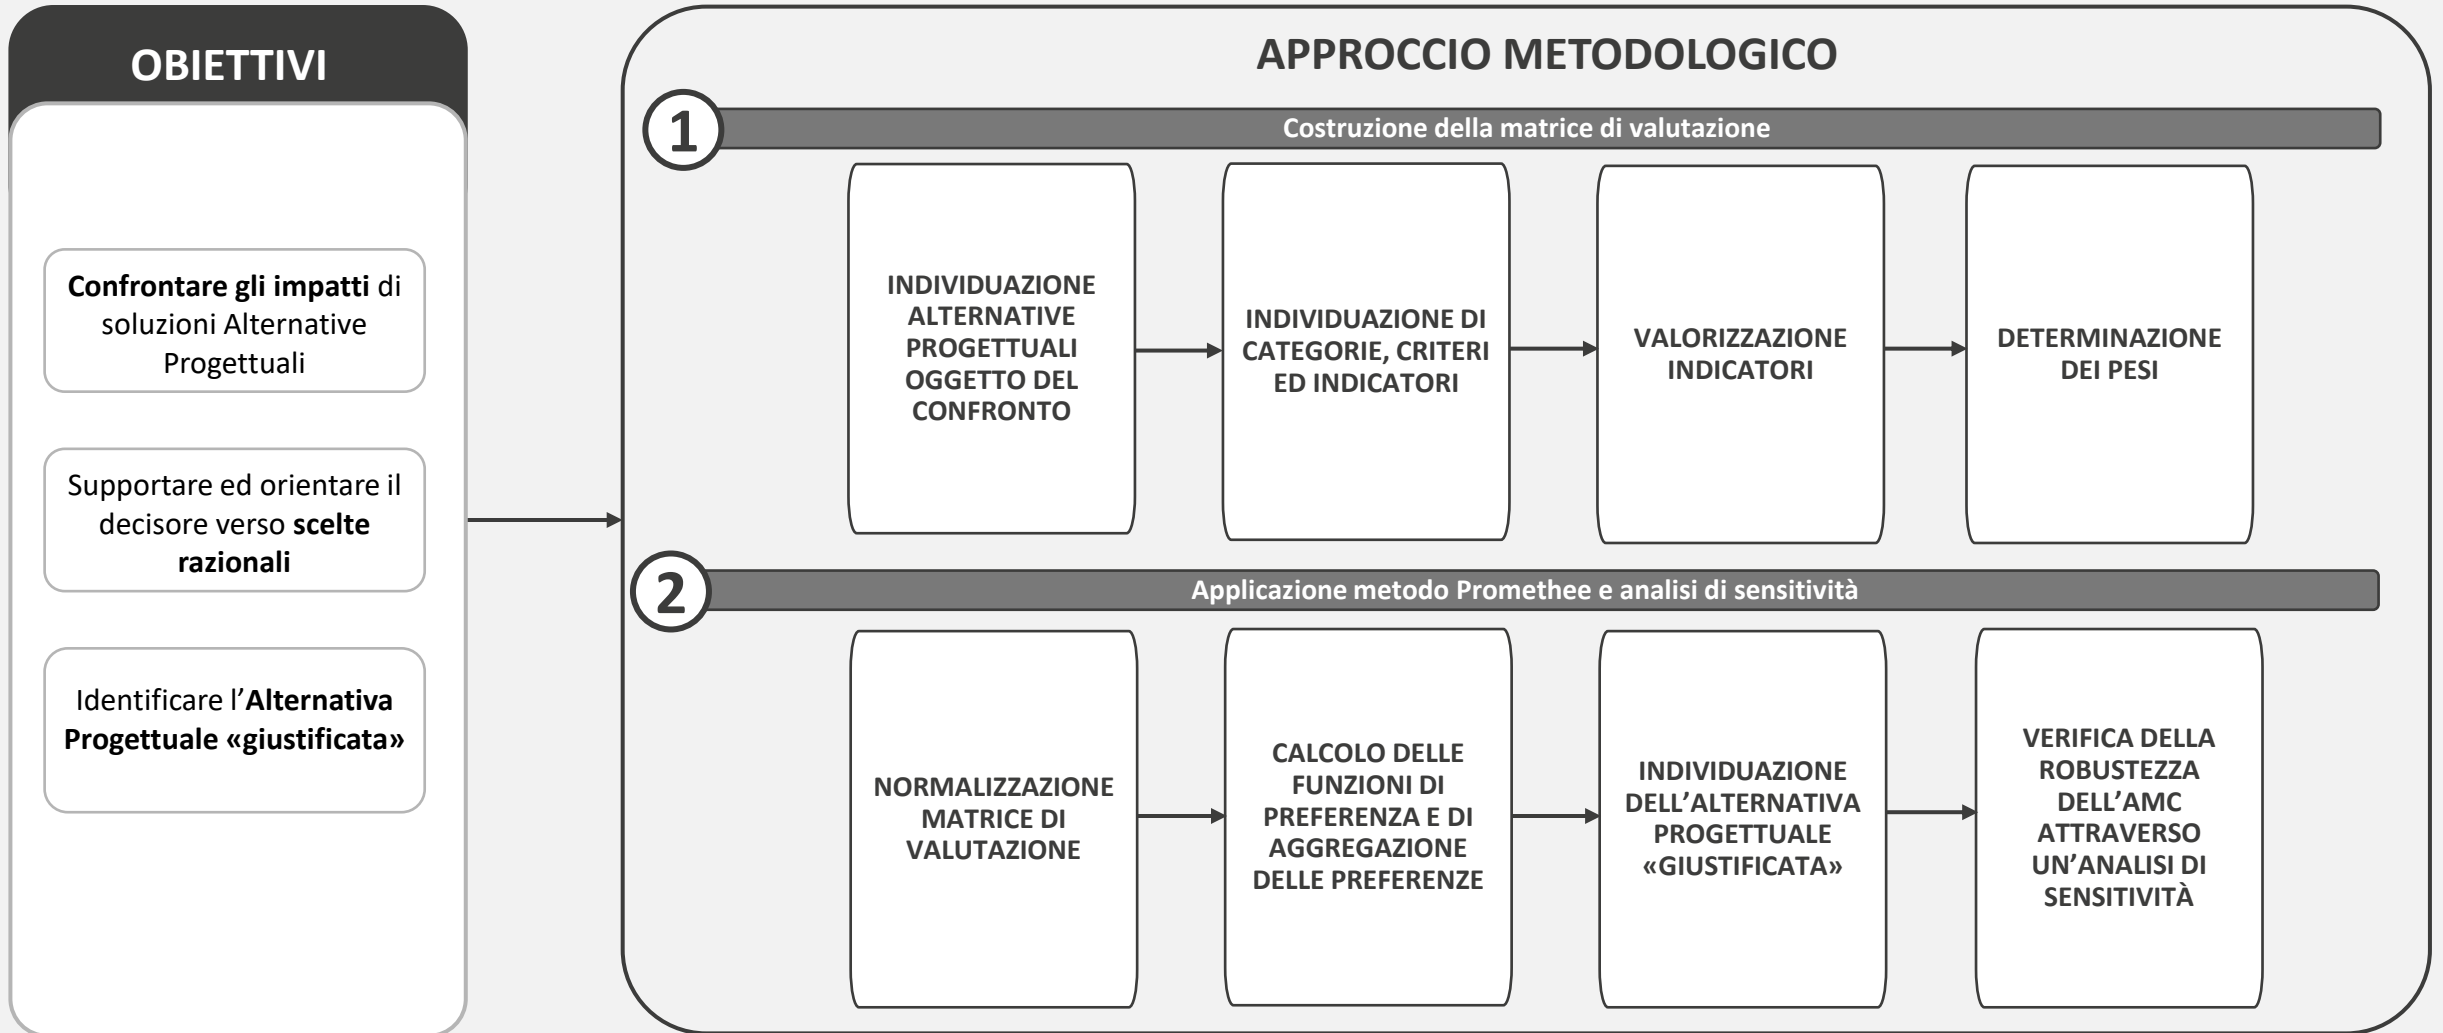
OBIETTIVI

Confrontare gli impatti di soluzioni Alternative Progettuali

Supportare ed orientare il decisore verso scelte razionali

Identificare l'Alternativa Progettuale «giustificata»

APPROCCIO METODOLOGICO

1

Costruzione della matrice di valutazione

INDIVIDUAZIONE ALTERNATIVE PROGETTUALI OGGETTO DEL CONFRONTO

INDIVIDUAZIONE DI CATEGORIE, CRITERI ED INDICATORI

VALORIZZAZIONE INDICATORI

DETERMINAZIONE DEI PESI

2

Applicazione metodo Promethee e analisi di sensitività

NORMALIZZAZIONE MATRICE DI VALUTAZIONE

CALCOLO DELLE FUNZIONI DI PREFERENZA E DI AGGREGAZIONE DELLE PREFERENZE

INDIVIDUAZIONE DELL'ALTERNATIVA PROGETTUALE «GIUSTIFICATA»

VERIFICA DELLA ROBUSTEZZA DELL'AMC ATTRAVERSO UN'ANALISI DI SENSITIVITÀ